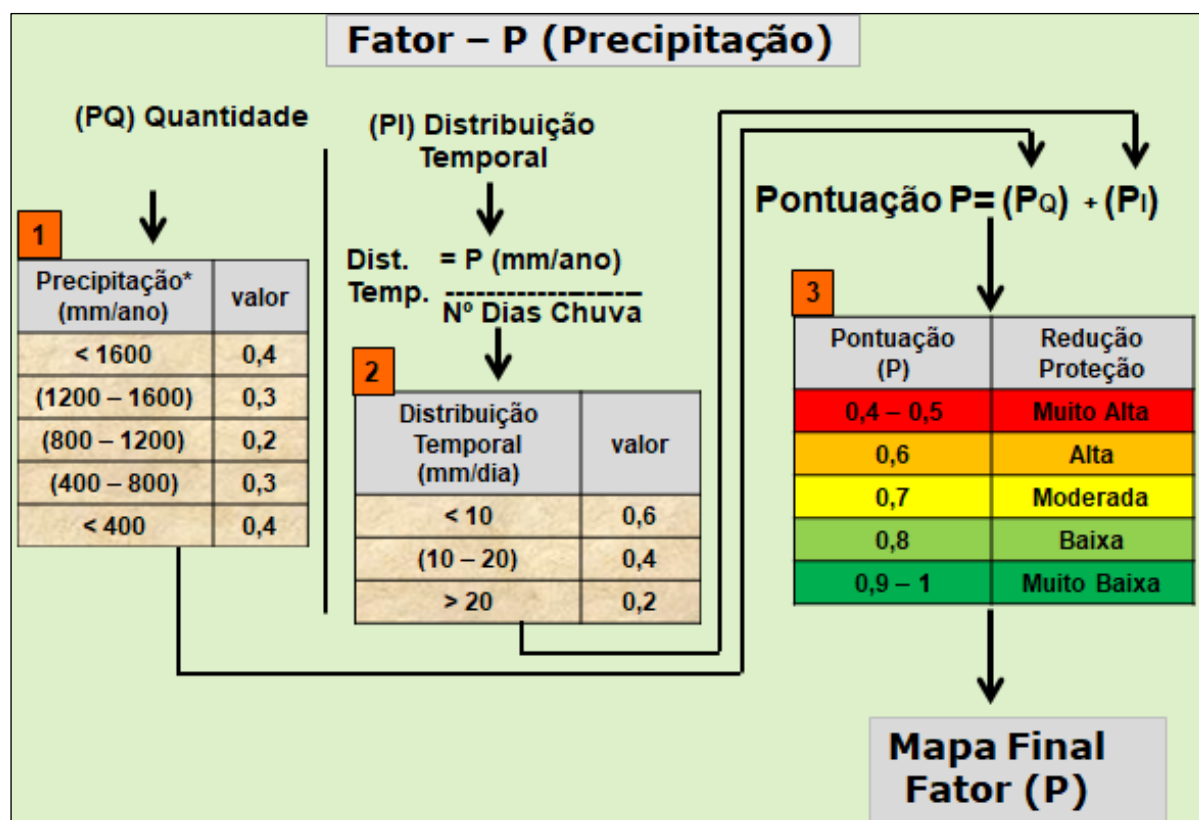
Fator – P (Precipitação)

(PQ) Quantidade

1

| Precipitação* (mm/ano) | valor |
|---|---|
| < 1600 | 0,4 |
| (1200 – 1600) | 0,3 |
| (800 – 1200) | 0,2 |
| (400 – 800) | 0,3 |
| < 400 | 0,4 |

(PI) Distribuição Temporal

Dist. Temp. = $\frac{\text{P (mm/ano)}}{\text{Nº Dias Chuva}}$

2

| Distribuição Temporal (mm/dia) | valor |
|---|---|
| < 10 | 0,6 |
| (10 – 20) | 0,4 |
| > 20 | 0,2 |

Pontuação P= $(P_Q)$ + $(P_I)$

3

| Pontuação (P) | Redução Proteção |
|---|---|
| 0,4 – 0,5 | Muito Alta |
| 0,6 | Alta |
| 0,7 | Moderada |
| 0,8 | Baixa |
| 0,9 – 1 | Muito Baixa |

Mapa Final Fator (P)